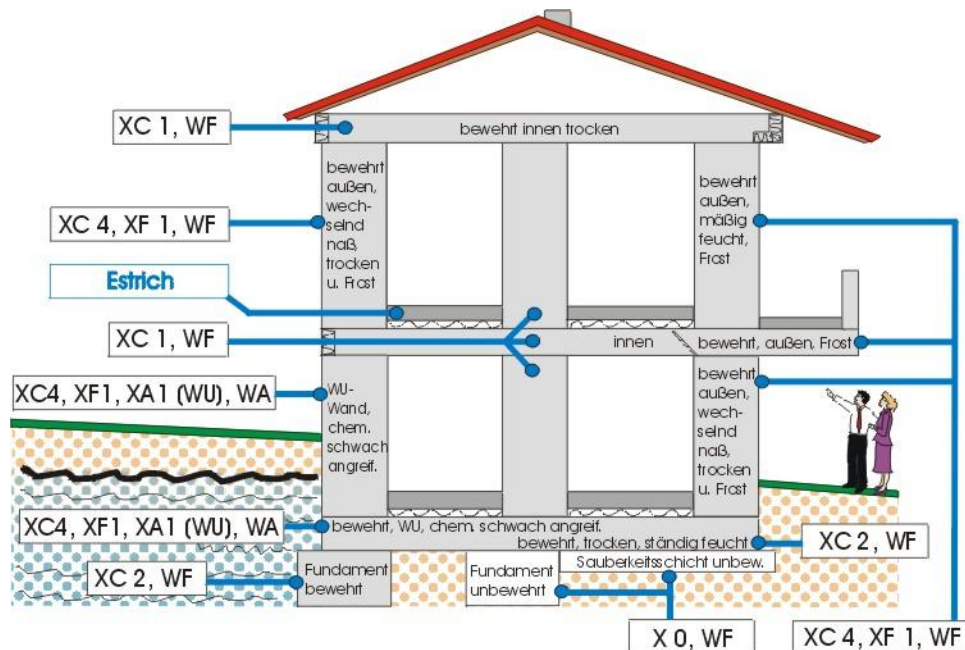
XC 1, WF

bewehrt innen trocken

bewehrt außen, wechselnd naß, trocken u. Frost

XC 4, XF 1, WF

bewehrt außen, mäßig feucht, Frost

Estrich

XC 1, WF

innen

bewehrt, außen, Frost

XC4, XF1, XA1 (WU), WA

WU-Wand, chem. schwach angreif.

bewehrt außen, wechselnd naß, trocken u. Frost

XC4, XF1, XA1 (WU), WA

bewehrt, WU, chem. schwach angreif.

bewehrt, trocken, ständig feucht

XC 2, WF

XC 2, WF

Fundament bewehrt

Fundament unbewehrt

Sauberkeitsschicht unbew.

X 0, WF

XC 4, XF 1, WF